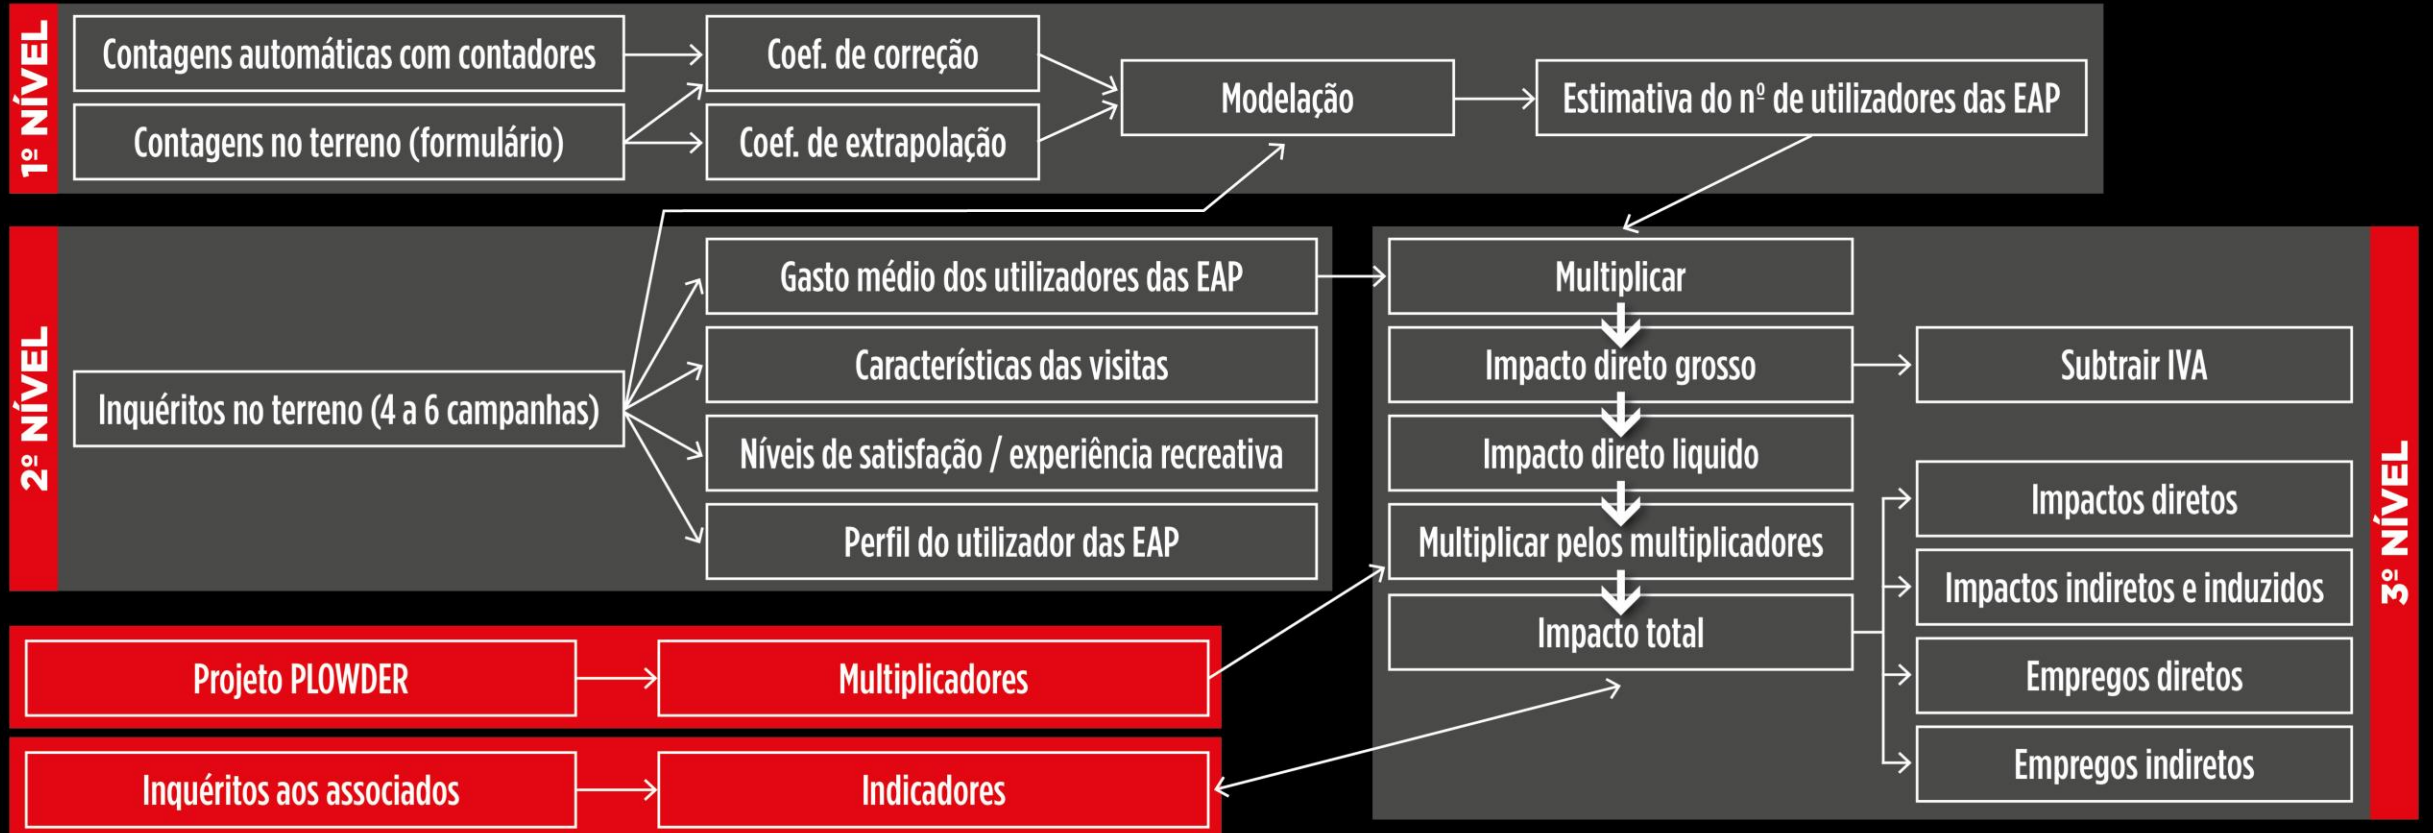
1º NÍVEL

Contagens automáticas com contadores

Contagens no terreno (formulário)

Coef. de correção

Coef. de extrapolação

Modelação

Estimativa do nº de utilizadores das EAP

2º NÍVEL

Inquéritos no terreno (4 a 6 campanhas)

Gasto médio dos utilizadores das EAP

Características das visitas

Níveis de satisfação / experiência recreativa

Perfil do utilizador das EAP

Multiplicar

Impacto direto grosso

Subtrair IVA

Impacto direto liquido

Multiplicar pelos multiplicadores

Impacto total

Impactos diretos

Impactos indiretos e induzidos

Empregos diretos

Empregos indiretos

3º NÍVEL

Projeto PLOWDER

Multiplicadores

Inquéritos aos associados

Indicadores